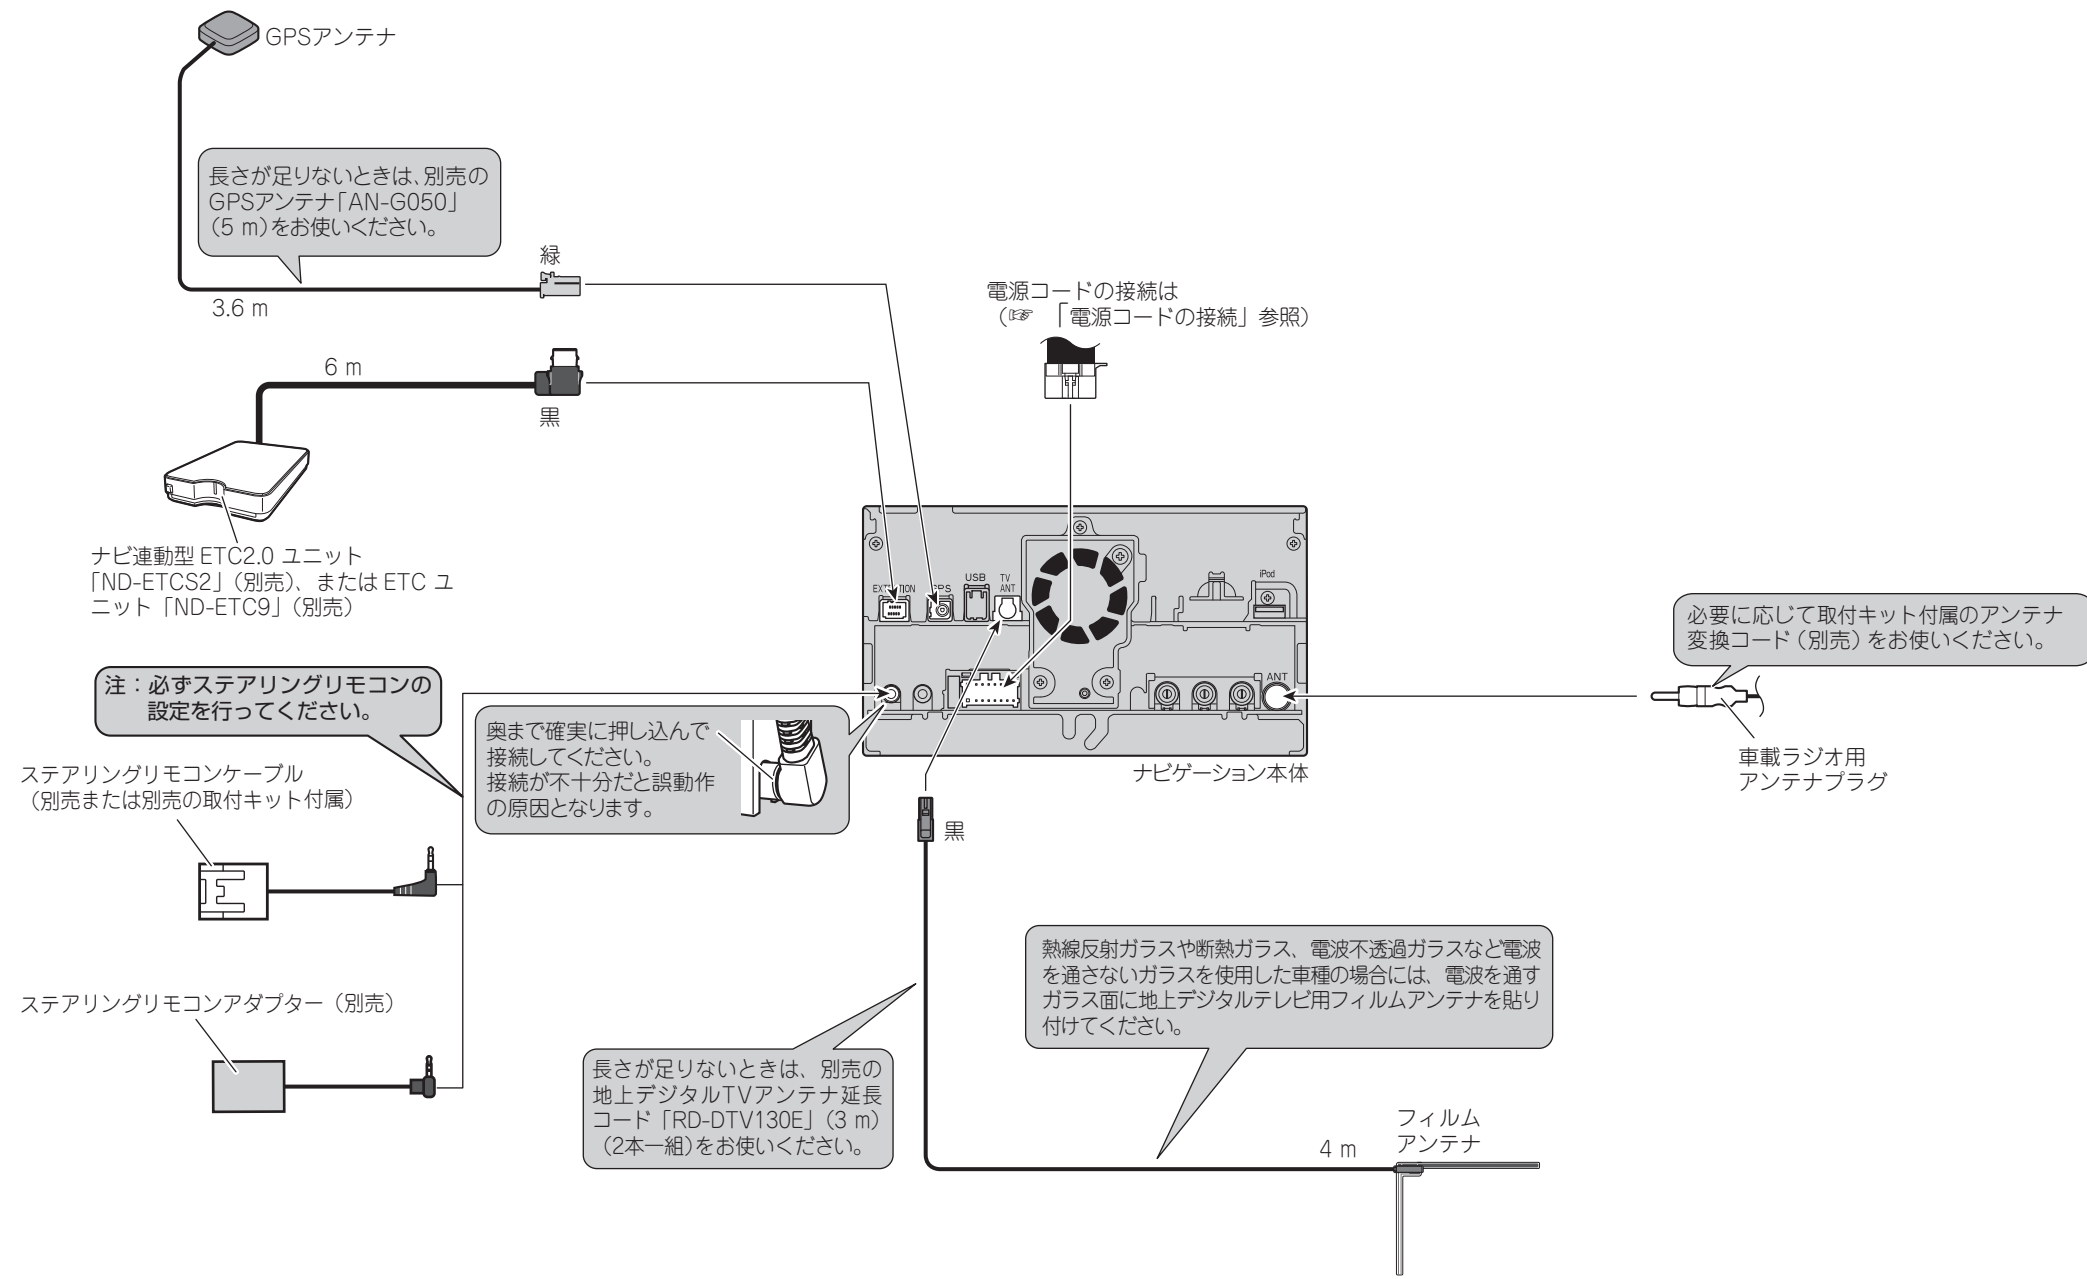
GPSアンテナ

長さが足りないときは、別売のGPSアンテナ「AN-G050」（5 m）をお使いください。

緑

3.6 m

電源コードの接続は（☞「電源コードの接続」参照）

6 m

黒

ナビ連動型 ETC2.0 ユニット「ND-ETCS2」（別売）、または ETC ユニット「ND-ETC9」（別売）

EXTENSION GPS USB TV ANT iPod

必要に応じて取付キット付属のアンテナ変換コード（別売）をお使いください。

注：必ずステアリングリモコンの設定を行ってください。

ANT

奥まで確実に押し込んで接続してください。接続が不十分だと誤動作の原因となります。

ステアリングリモコンケーブル（別売または別売の取付キット付属）

ナビゲーション本体

車載ラジオ用アンテナプラグ

黒

熱線反射ガラスや断熱ガラス、電波不透過ガラスなど電波を通さないガラスを使用した車種の場合には、電波を通すガラス面に地上デジタルテレビ用フィルムアンテナを貼り付けてください。

ステアリングリモコンアダプター（別売）

長さが足りないときは、別売の地上デジタルTVアンテナ延長コード「RD-DTV130E」（3 m）（2本一組）をお使いください。

フィルムアンテナ

4 m